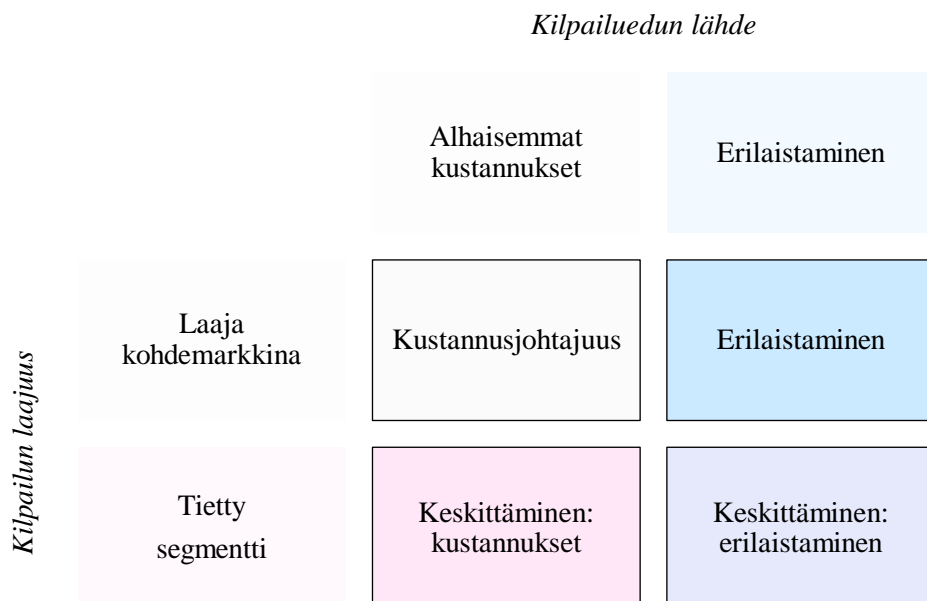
Kilpailuedun lähde

| | Alhaisemmat kustannukset | Erilaistaminen |
|---|---|---|
| Laaja kohdemarkkina | Kustannusjohtajuus | Erilaistaminen |
| Tietty segmentti | Keskittäminen: kustannukset | Keskittäminen: erilaistaminen |

Kilpailun laajuus